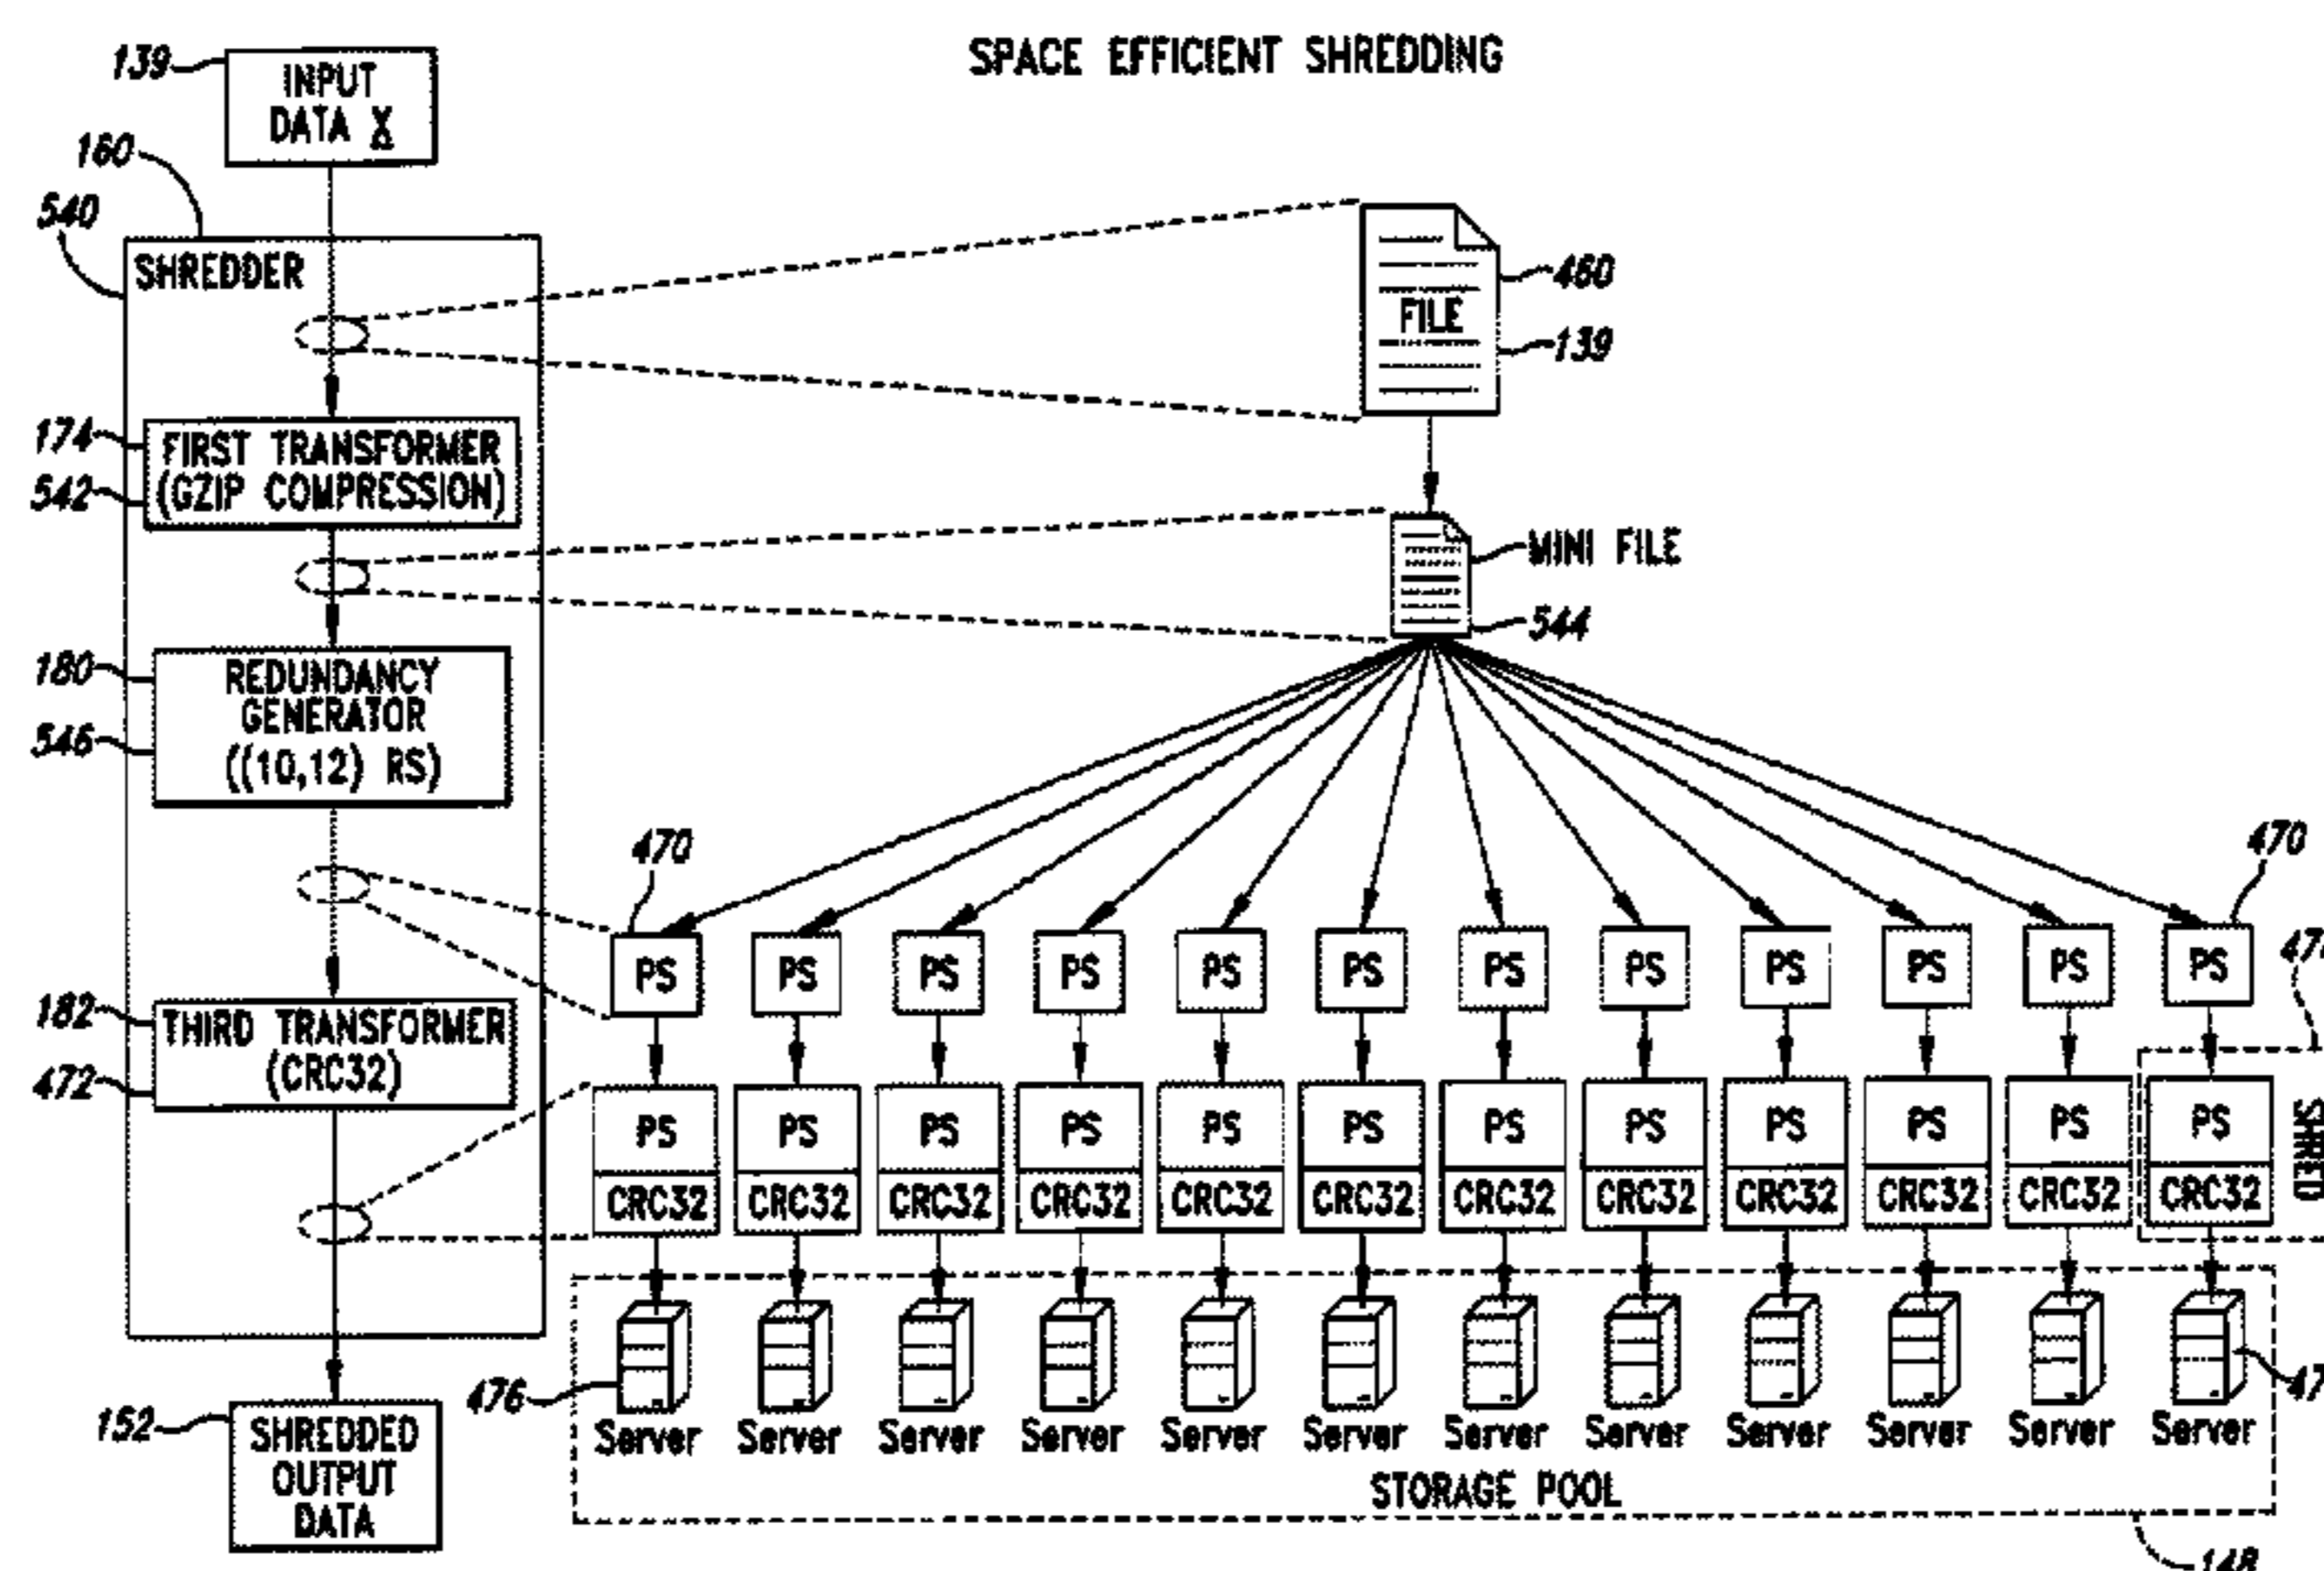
SPACE EFFICIENT SHREDDING

139 INPUT DATA X

160

540

SHREDDER

174 542 FIRST TRANSFORMER (GZIP COMPRESSION)

180 546 REDUNDANCY GENERATOR ((10,12) RS)

182 472 THIRD TRANSFORMER (CRC32)

152 SHREDDED OUTPUT DATA

FILE 460 139

MINI FILE 544

470 470 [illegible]

PS PS PS PS PS PS PS PS PS PS PS PS

PS CRC32 PS CRC32 PS CRC32 PS CRC32 PS CRC32 PS CRC32 PS CRC32 PS CRC32 PS CRC32 PS CRC32 PS CRC32 PS CRC32

SHRED

476 Server Server Server Server Server Server Server Server Server Server Server Server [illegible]

STORAGE POOL

148